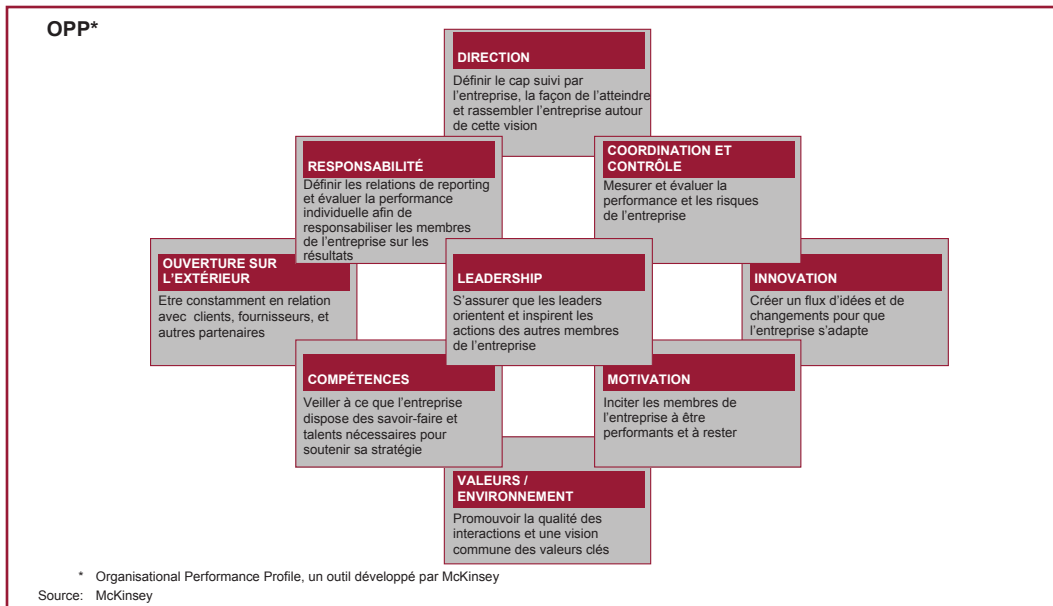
OPP*

DIRECTION

Définir le cap suivi par l'entreprise, la façon de l'atteindre et rassembler l'entreprise autour de cette vision

RESPONSABILITÉ

Définir les relations de reporting et évaluer la performance individuelle afin de responsabiliser les membres de l'entreprise sur les résultats

COORDINATION ET CONTRÔLE

Mesurer et évaluer la performance et les risques de l'entreprise

OUVERTURE SUR L'EXTÉRIEUR

Etre constamment en relation avec clients, fournisseurs, et autres partenaires

LEADERSHIP

S'assurer que les leaders orientent et inspirent les actions des autres membres de l'entreprise

INNOVATION

Créer un flux d'idées et de changements pour que l'entreprise s'adapte

COMPÉTENCES

Veiller à ce que l'entreprise dispose des savoir-faire et talents nécessaires pour soutenir sa stratégie

MOTIVATION

Inciter les membres de l'entreprise à être performants et à rester

VALEURS / ENVIRONNEMENT

Promouvoir la qualité des interactions et une vision commune des valeurs clés

* Organisational Performance Profile, un outil développé par McKinsey

Source: McKinsey